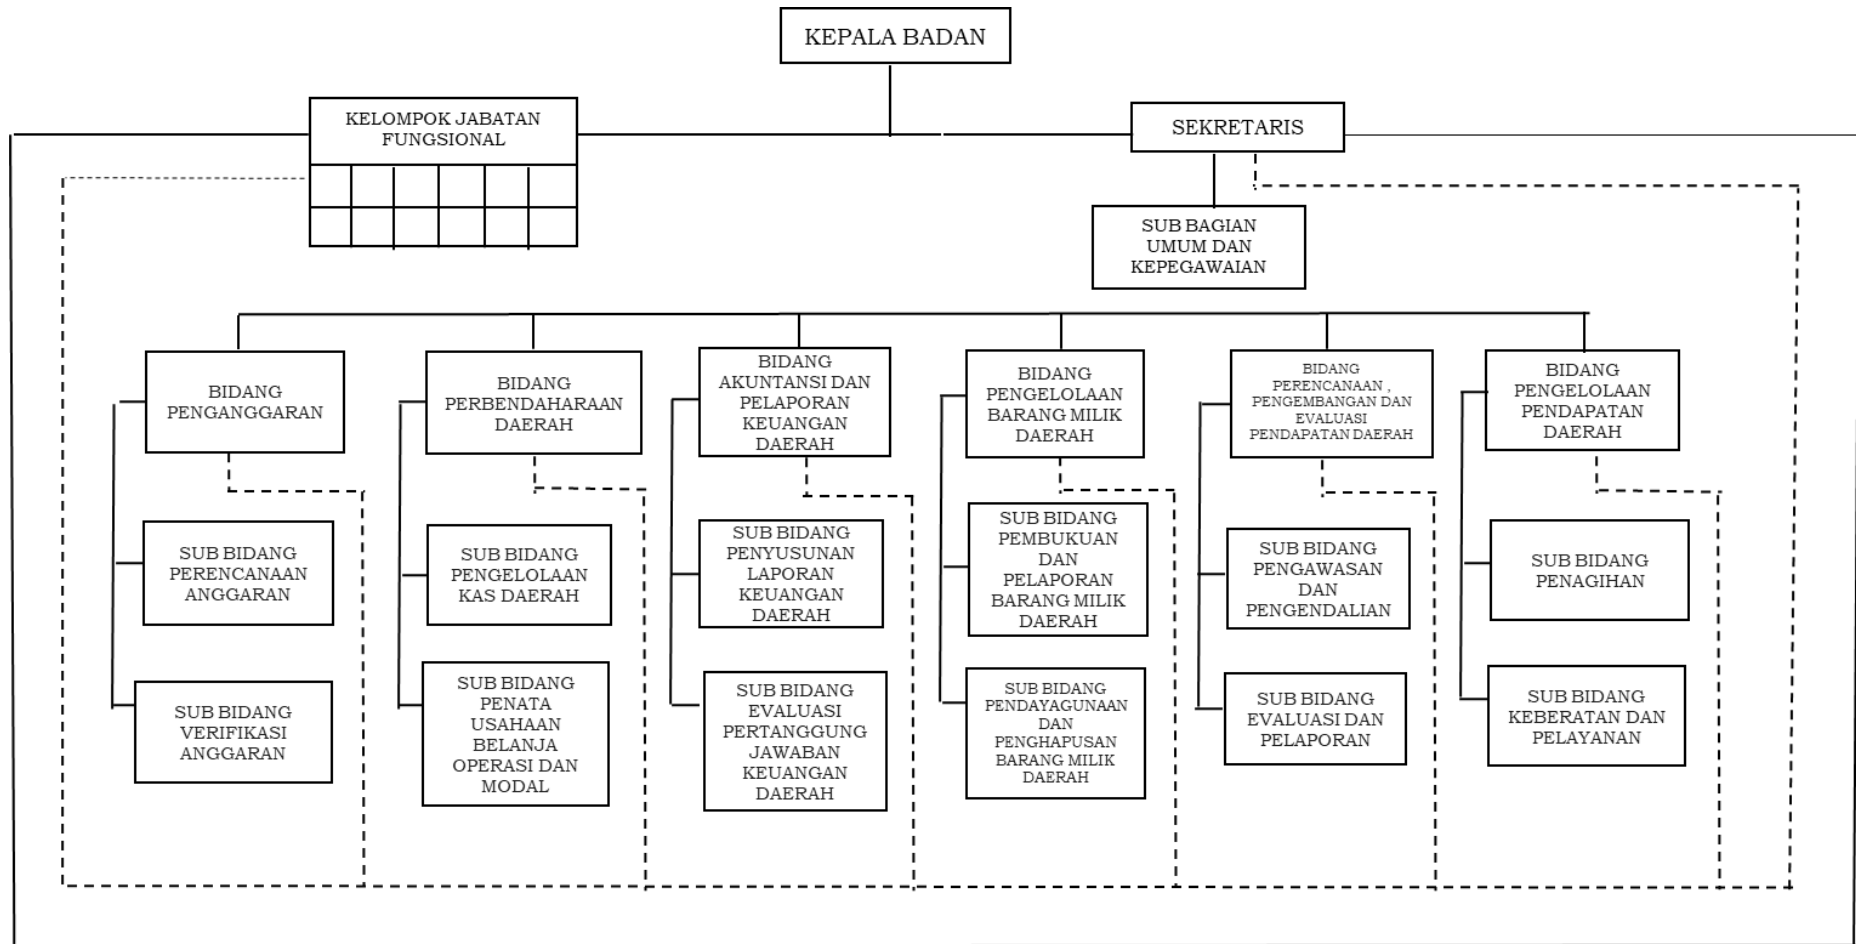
KEPALA BADAN

KELOMPOK JABATAN FUNGSIONAL

SEKRETARIS

SUB BAGIAN UMUM DAN KEPEGAWAIAN

BIDANG PENGANGGARAN

SUB BIDANG PERENCANAAN ANGGARAN

SUB BIDANG VERIFIKASI ANGGARAN

BIDANG PERBENDAHARAAN DAERAH

SUB BIDANG PENGELOLAAN KAS DAERAH

SUB BIDANG PENATA USAHAAN BELANJA OPERASI DAN MODAL

BIDANG AKUNTANSI DAN PELAPORAN KEUANGAN DAERAH

SUB BIDANG PENYUSUNAN LAPORAN KEUANGAN DAERAH

SUB BIDANG EVALUASI PERTANGGUNG JAWABAN KEUANGAN DAERAH

BIDANG PENGELOLAAN BARANG MILIK DAERAH

SUB BIDANG PEMBUKUAN DAN PELAPORAN BARANG MILIK DAERAH

SUB BIDANG PENDAYAGUNAAN DAN PENGHAPUSAN BARANG MILIK DAERAH

BIDANG PERENCANAAN , PENGEMBANGAN DAN EVALUASI PENDAPATAN DAERAH

SUB BIDANG PENGAWASAN DAN PENGENDALIAN

SUB BIDANG EVALUASI DAN PELAPORAN

BIDANG PENGELOLAAN PENDAPATAN DAERAH

SUB BIDANG PENAGIHAN

SUB BIDANG KEBERATAN DAN PELAYANAN